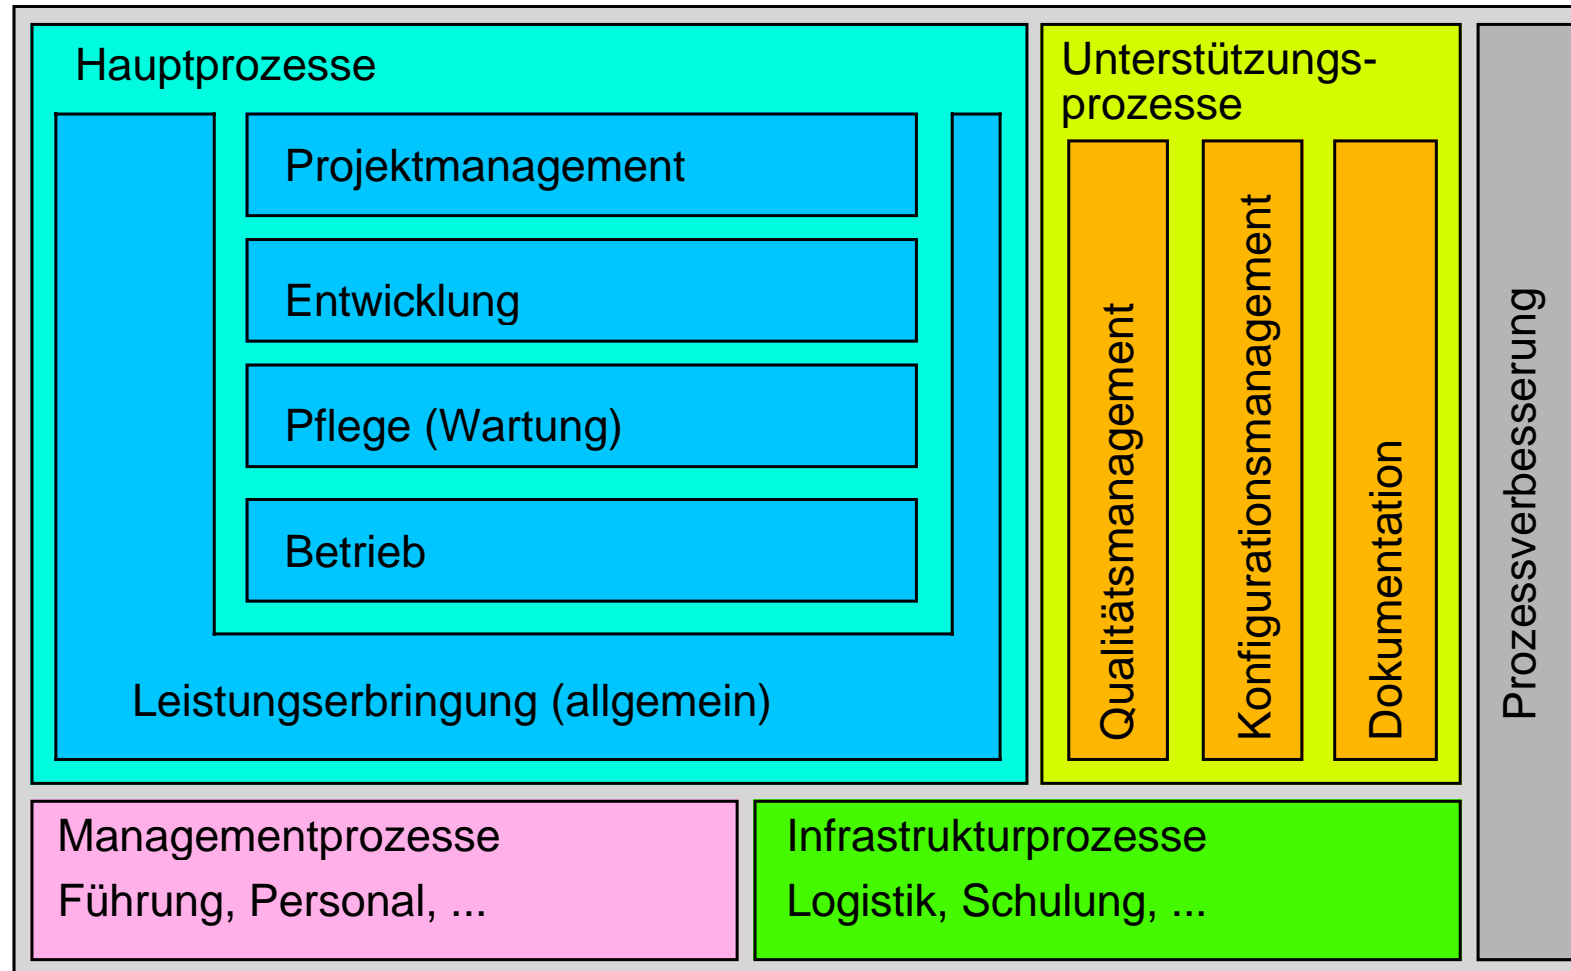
Hauptprozesse

Projektmanagement

Entwicklung

Pflege (Wartung)

Betrieb

Leistungserbringung (allgemein)

Unterstützungsprozesse

Qualitätsmanagement

Konfigurationsmanagement

Dokumentation

Prozessverbesserung

Managementprozesse
Führung, Personal, ...

Infrastrukturprozesse
Logistik, Schulung, ...